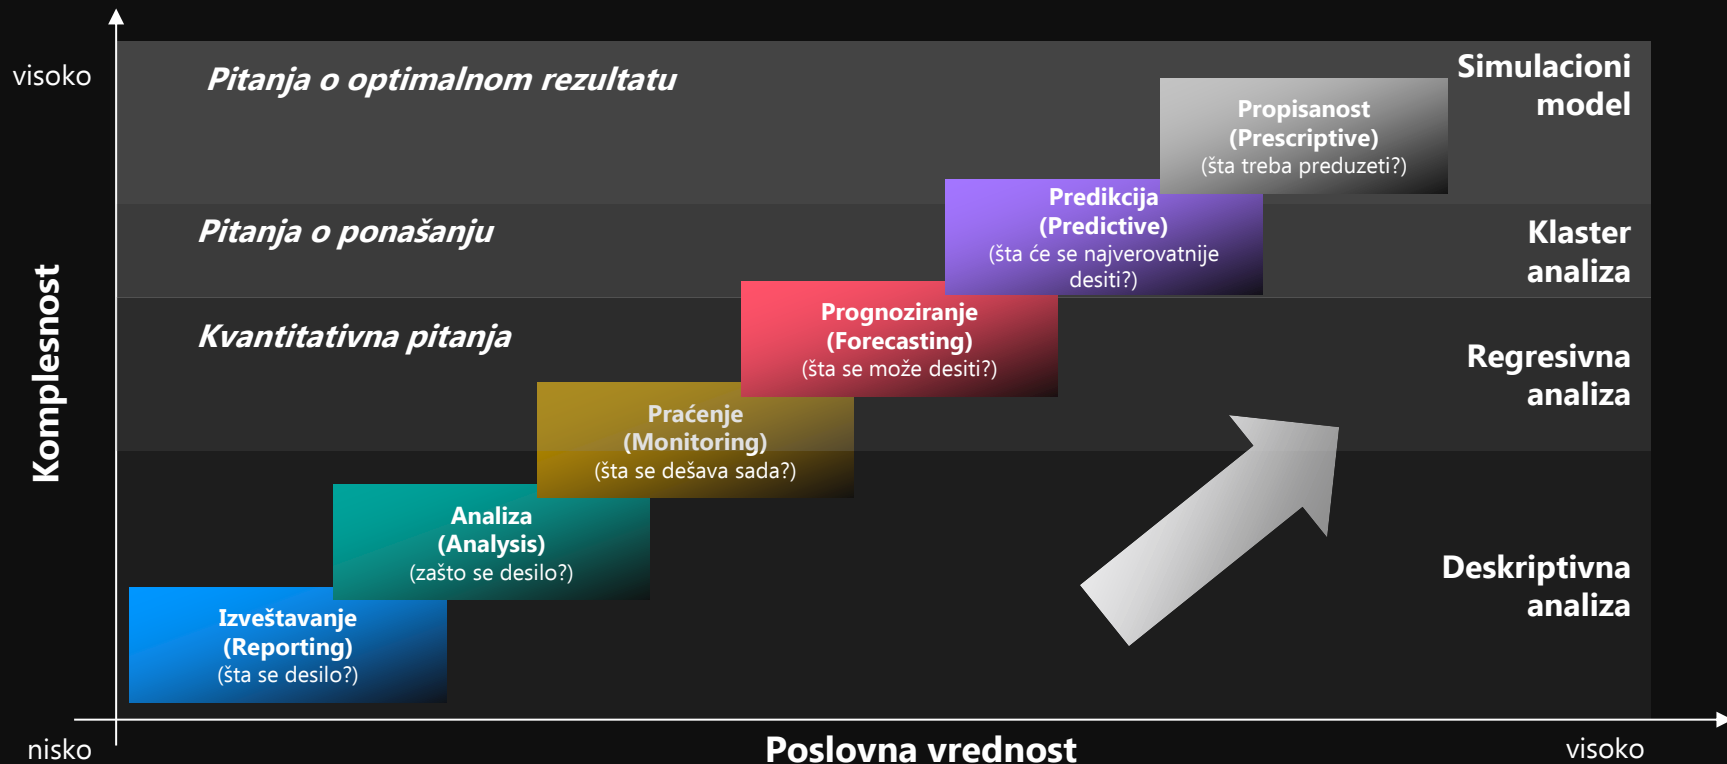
visoko

Komplesnost

Pitanja o optimalnom rezultatu

Simulacioni model

Propisanost (Prescriptive) (šta treba preduzeti?)

Pitanja o ponašanju

Predikcija (Predictive) (šta će se najverovatnije desiti?)

Klaster analiza

Kvantitativna pitanja

Prognoziranje (Forecasting) (šta se može desiti?)

Regresivna analiza

Praćenje (Monitoring) (šta se dešava sada?)

Analiza (Analysis) (zašto se desilo?)

Deskriptivna analiza

Izveštavanje (Reporting) (šta se desilo?)

nisko

Poslovna vrednost

visoko